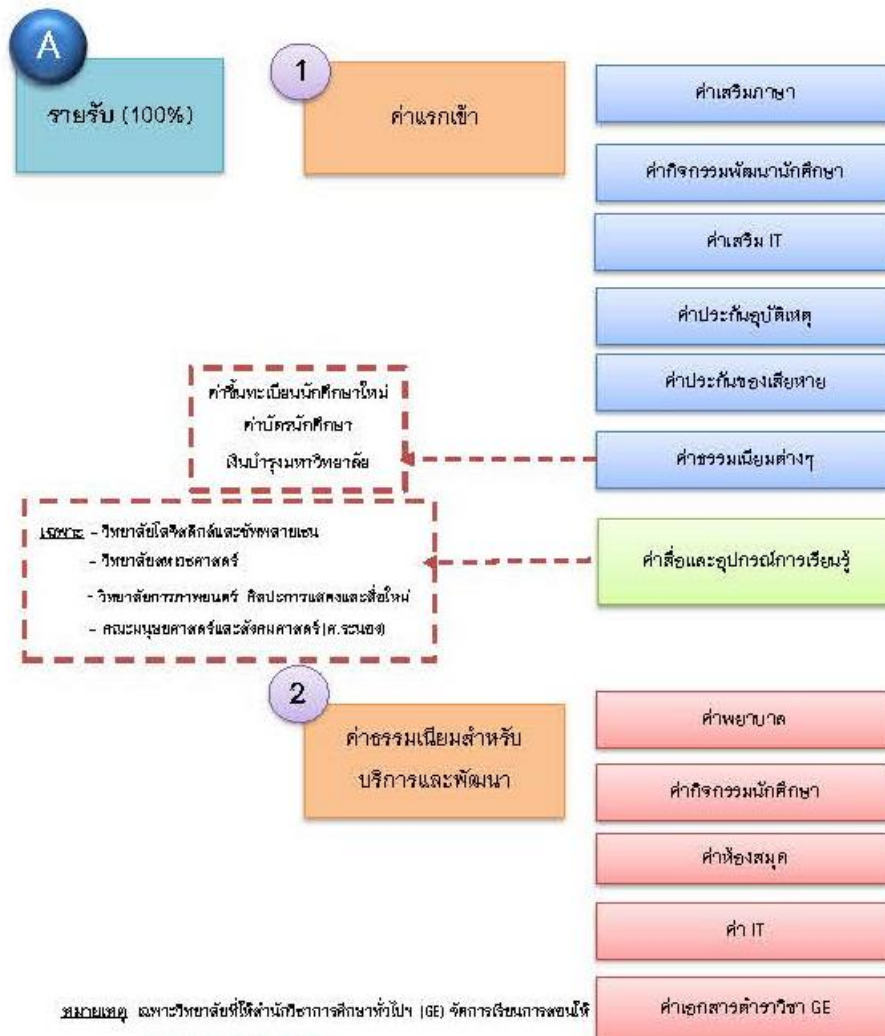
A

รายรับ (100%)

1

ค่าแรกเข้า

ค่าเสริมภาษา

ค่ากิจกรรมพัฒนานักศึกษา

ค่าเสริม IT

ค่าประกันอุบัติเหตุ

ค่าประกันของเสียหาย

ค่าขึ้นทะเบียนนักศึกษาใหม่
ค่าบัตรนักศึกษา
เงินบำรุงมหาวิทยาลัย

ค่าธรรมเนียมต่างๆ

เฉพาะ - วิทยาลัยโลจิสติกส์และซัพพลายเชน
- วิทยาลัยสหเวชศาสตร์
- วิทยาลัยการภาพยนตร์ ศิลปะการแสดงและสื่อใหม่
- คณะมนุษยศาสตร์และสังคมศาสตร์(ศ.ระนอง)

ค่าสื่อและอุปกรณ์การเรียนรู้

2

ค่าธรรมเนียมสำหรับบริการและพัฒนา

ค่าพยาบาล

ค่ากิจกรรมนักศึกษา

ค่าห้องสมุด

ค่า IT

หมายเหตุ เฉพาะวิทยาลัยที่ให้สำนักวิชาการศึกษาทั่วไป (GE) จัดการเรียนการสอนให้

ค่าเอกสารตำราวิชา GE